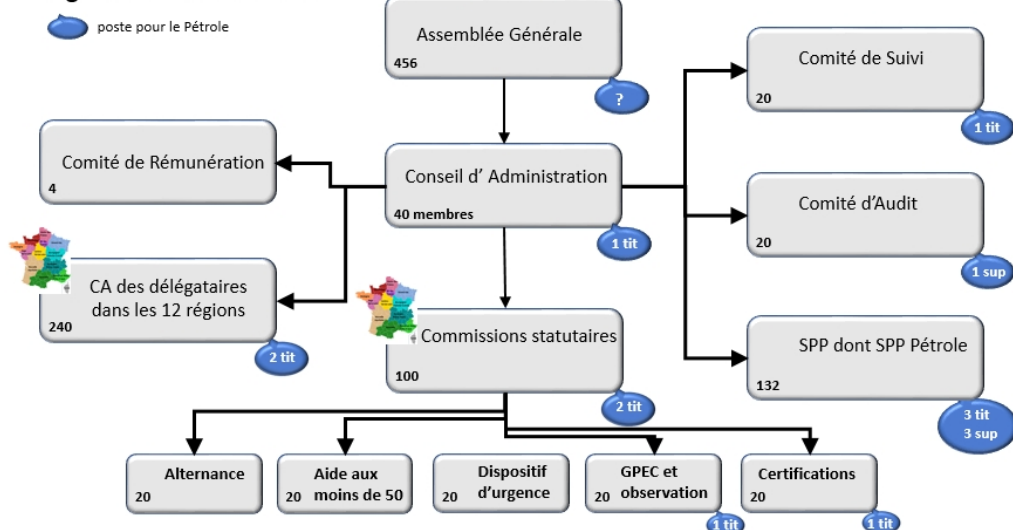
poste pour le Pétrole

Assemblée Générale
456
?

Comité de Rémunération
4

Conseil d' Administration
40 membres
1 tit

Comité de Suivi
20
1 tit

Comité d'Audit
20
1 sup

CA des délégataires dans les 12 régions
240
2 tit

Commissions statutaires
100
2 tit

SPP dont SPP Pétrole
132
3 tit
3 sup

Alternance
20

Aide aux moins de 50
20

Dispositif d'urgence
20

GPEC et observation
20
1 tit

Certifications
20
1 tit